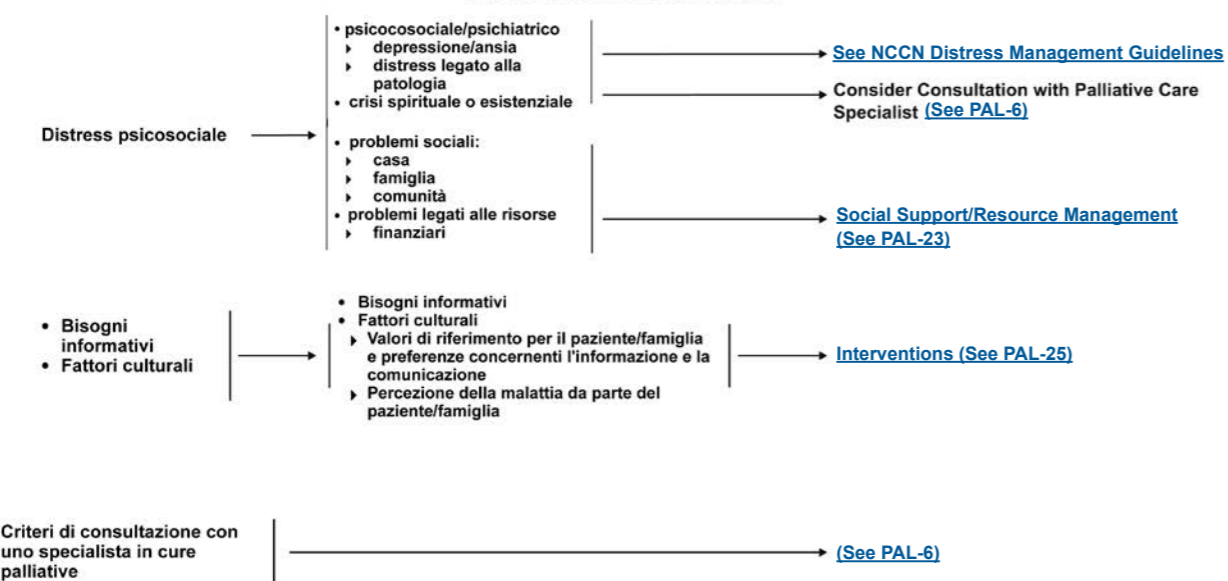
Distress psicosociale

• psicocosociale/psichiatrico
‣ depressione/ansia
‣ distress legato alla patologia
• crisi spirituale o esistenziale

See NCCN Distress Management Guidelines

Consider Consultation with Palliative Care Specialist (See PAL-6)

• problemi sociali:
‣ casa
‣ famiglia
‣ comunità
• problemi legati alle risorse
‣ finanziari

Social Support/Resource Management (See PAL-23)

• Bisogni informativi
• Fattori culturali

• Bisogni informativi
• Fattori culturali
‣ Valori di riferimento per il paziente/famiglia e preferenze concernenti l'informazione e la comunicazione
‣ Percezione della malattia da parte del paziente/famiglia

Interventions (See PAL-25)

Criteri di consultazione con uno specialista in cure palliative

(See PAL-6)